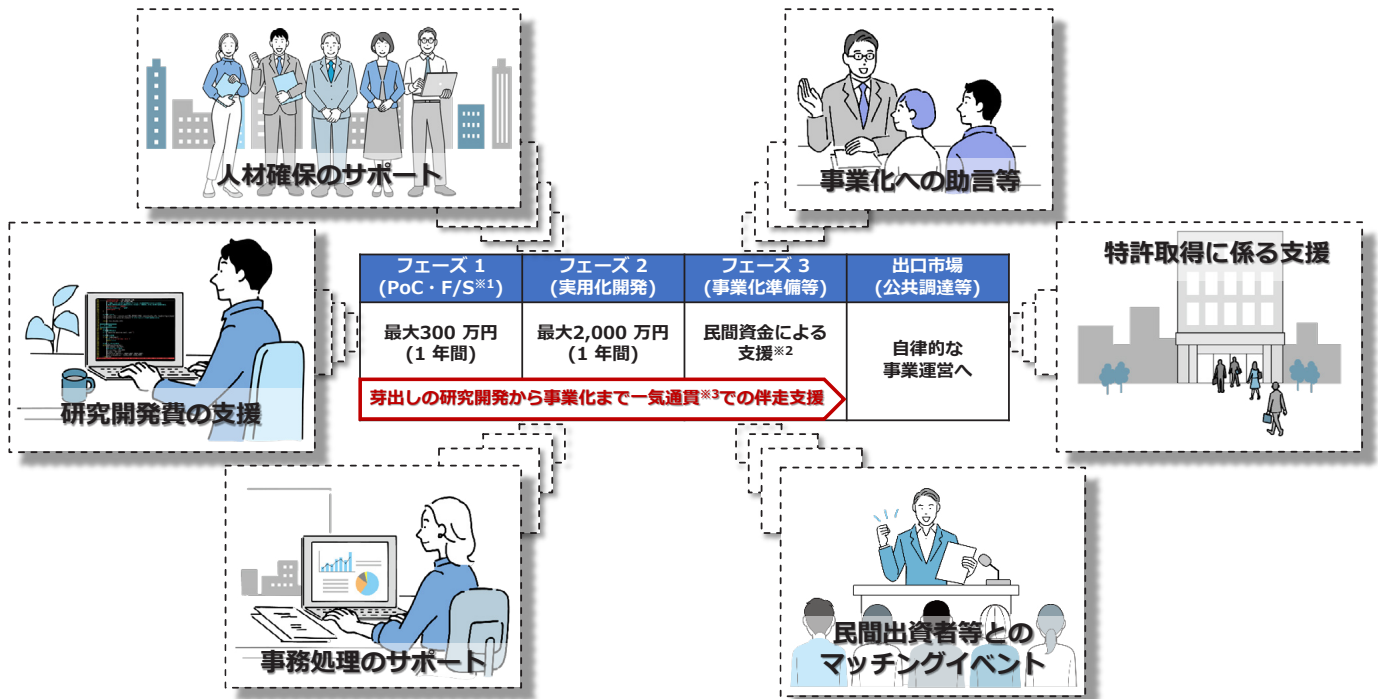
人材確保のサポート

事業化への助言等

研究開発費の支援

特許取得に係る支援

| フェーズ 1 (PoC・F/S※1) | フェーズ 2 (実用化開発) | フェーズ 3 (事業化準備等) | 出口市場 (公共調達等) |
|---|---|---|---|
| 最大300 万円 (1 年間) | 最大2,000 万円 (1 年間) | 民間資金による支援※2 | 自律的な事業運営へ |

芽出しの研究開発から事業化まで一気通貫※3での伴走支援

事務処理のサポート

民間出資者等とのマッチングイベント